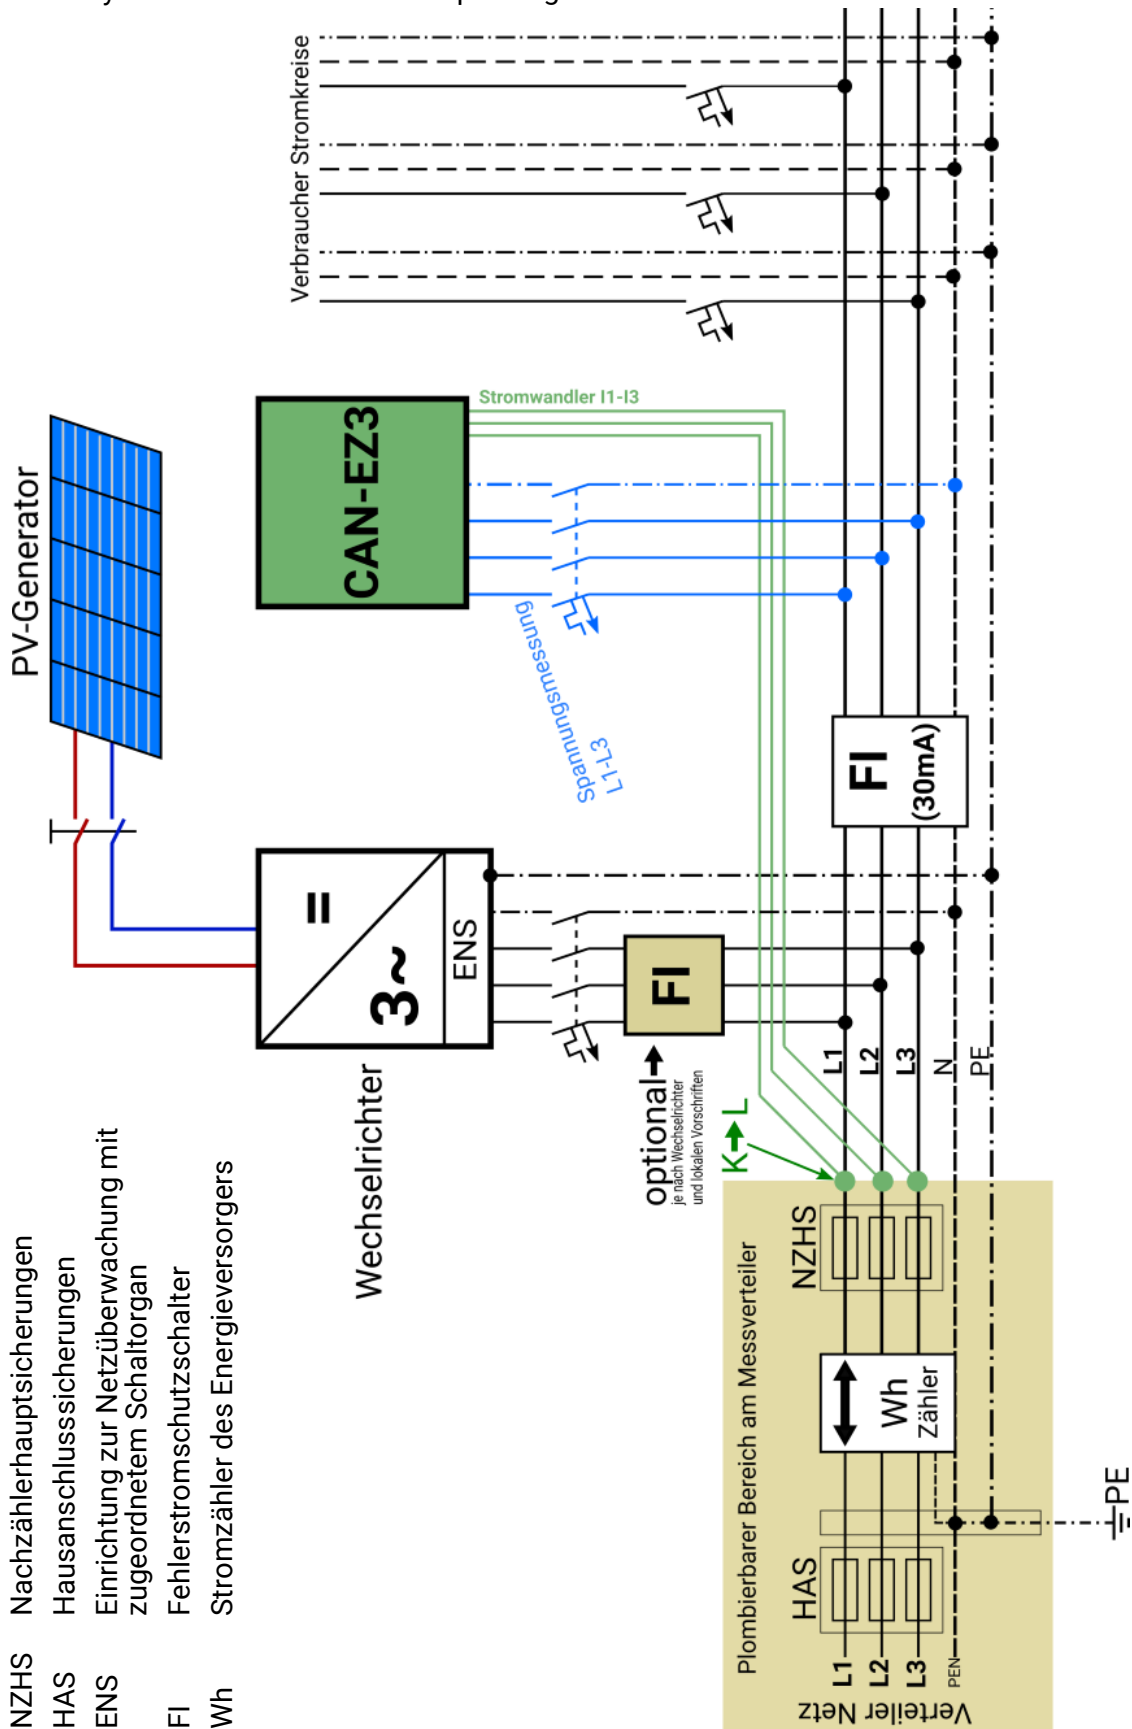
NZHS Nachzählerhauptsicherungen
HAS Hausanschlusssicherungen
ENS Einrichtung zur Netzüberwachung mit zugeordnetem Schaltorgan
FI Fehlerstromschutzschalter
Wh Stromzähler des Energieversorgers

PV-Generator

Wechselrichter

=

3~

ENS

CAN-EZ3

Stromwandler I1-I3

Spannungsmessung L1-L3

Verbraucher Stromkreise

FI (30mA)

FI

optional
je nach Wechselrichter und lokalen Vorschriften

K→L

L1
L2
L3
N
PE

NZHS

Wh Zähler

HAS

L1
L2
L3
PEN

Plombierbarer Bereich am Messverteiler

Verteiler Netz

PE